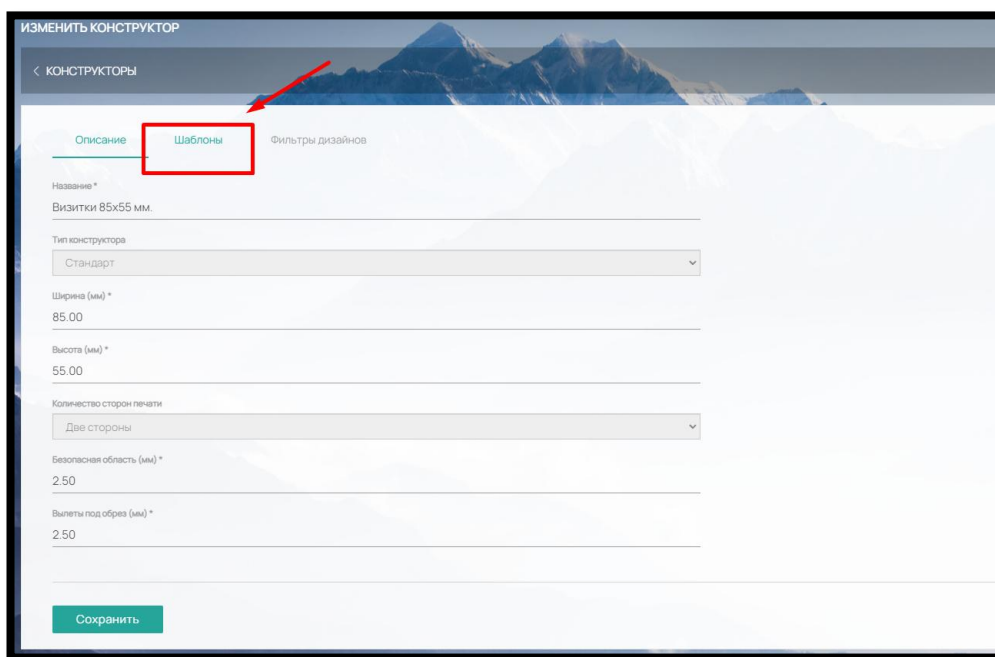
ИЗМЕНИТЬ КОНСТРУКТОР

< КОНСТРУКТОРЫ

Описание Шаблоны Фильтры дизайнов

Название *
Визитки 85x55 мм.

Тип конструктора
Стандарт

Ширина (мм) *
85.00

Высота (мм) *
55.00

Количество сторон печати
Две стороны

Безопасная область (мм) *
2.50

Вылеты под обрез (мм) *
2.50

Сохранить